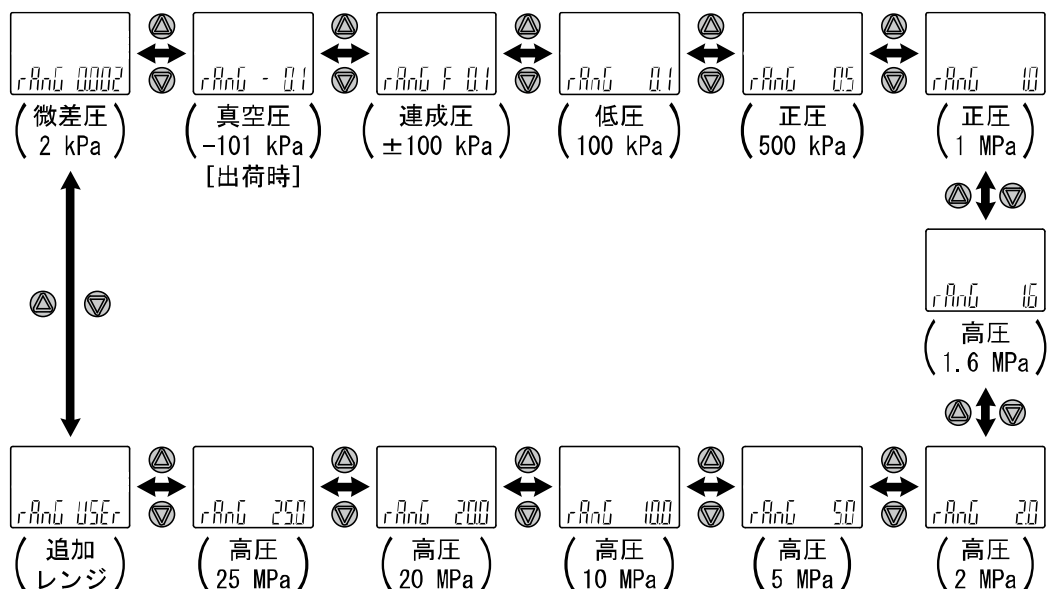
rAnG 0.002
微差圧
2 kPa

rAnG - 0.1
真空圧
-101 kPa
[出荷時]

rAnG F 0.1
連成圧
±100 kPa

rAnG 0.1
低圧
100 kPa

rAnG 0.5
正圧
500 kPa

rAnG 1.0
正圧
1 MPa

rAnG 1.6
高圧
1.6 MPa

rAnG USEr
追加
レンジ

rAnG 25.0
高圧
25 MPa

rAnG 20.0
高圧
20 MPa

rAnG 10.0
高圧
10 MPa

rAnG 5.0
高圧
5 MPa

rAnG 2.0
高圧
2 MPa